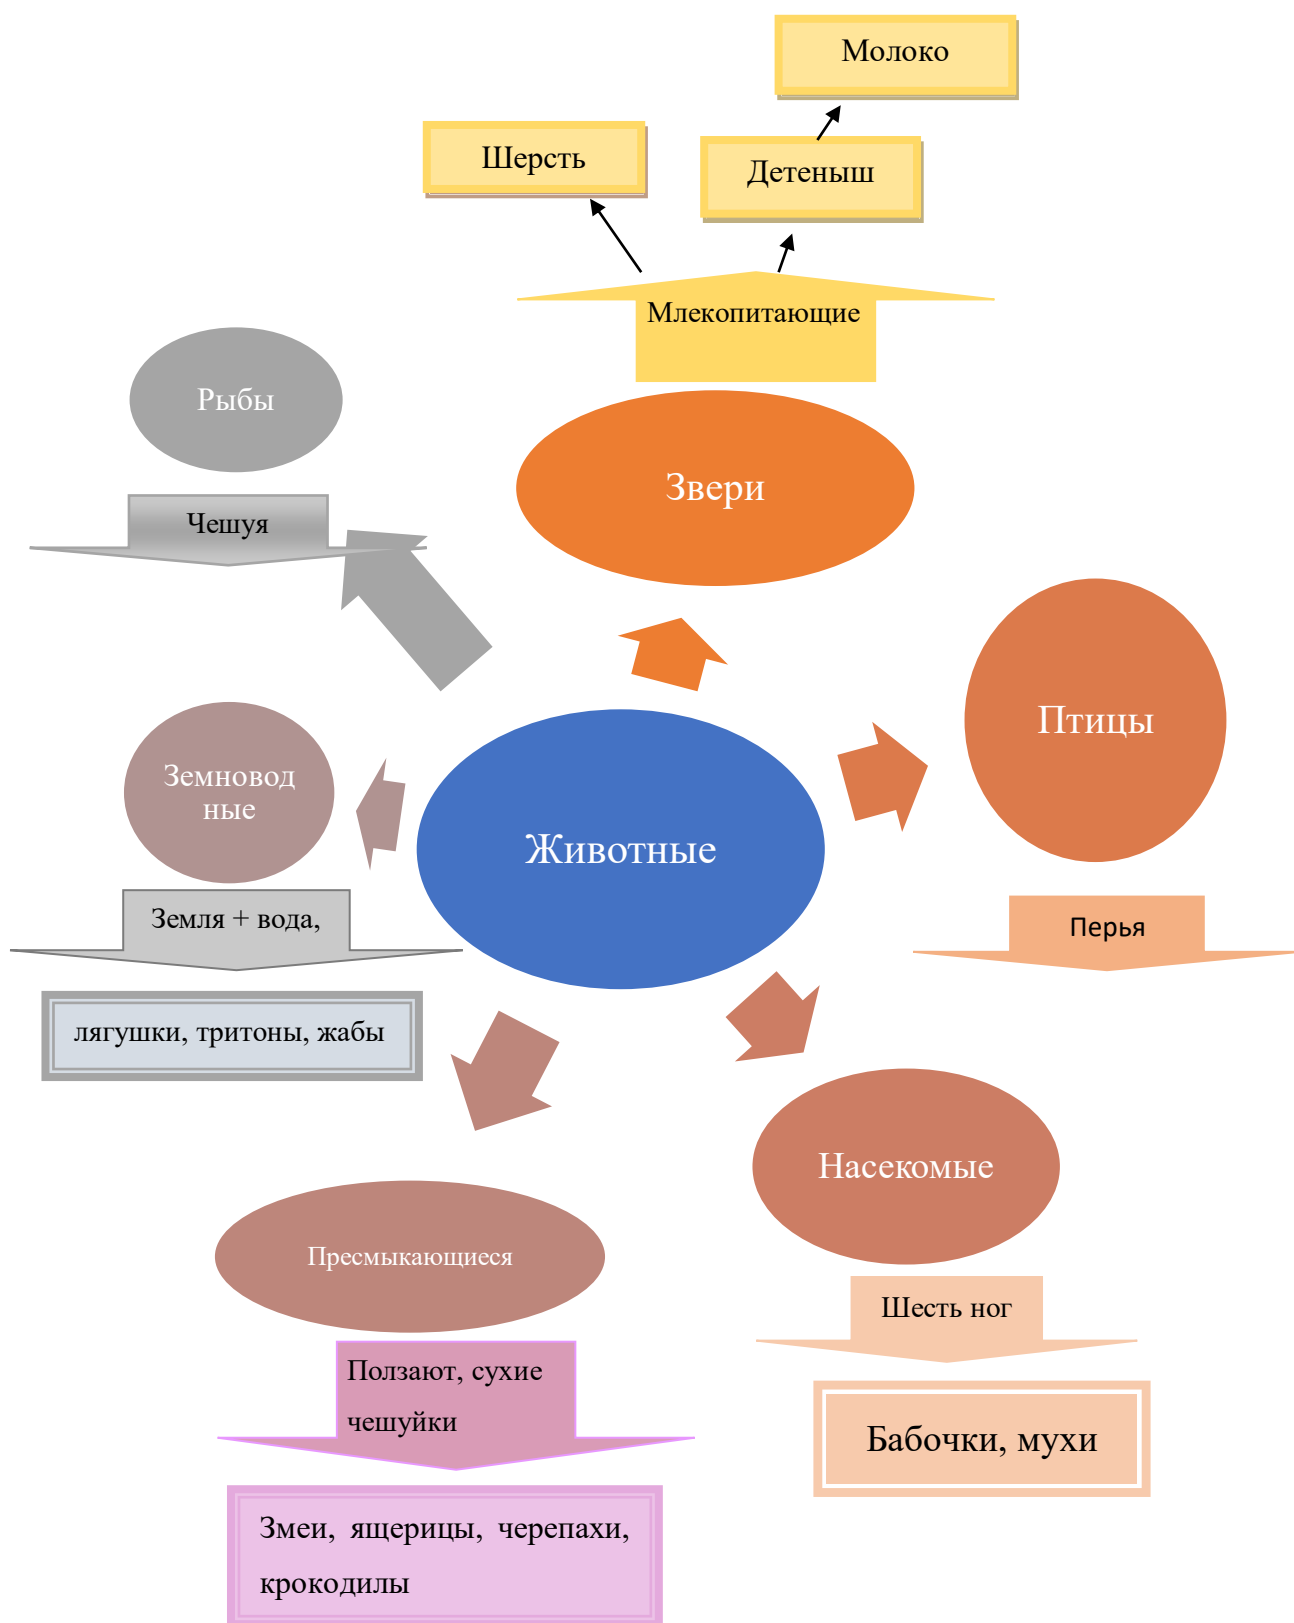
Молоко

Шерсть

Детеныш

Млекопитающие

Рыбы

Звери

Чешуя

Птицы

Земновод ные

Животные

Земля + вода,

Перья

лягушки, тритоны, жабы

Насекомые

Пресмыкающиеся

Шесть ног

Ползают, сухие чешуйки

Бабочки, мухи

Змеи, ящерицы, черепахи, крокодилы